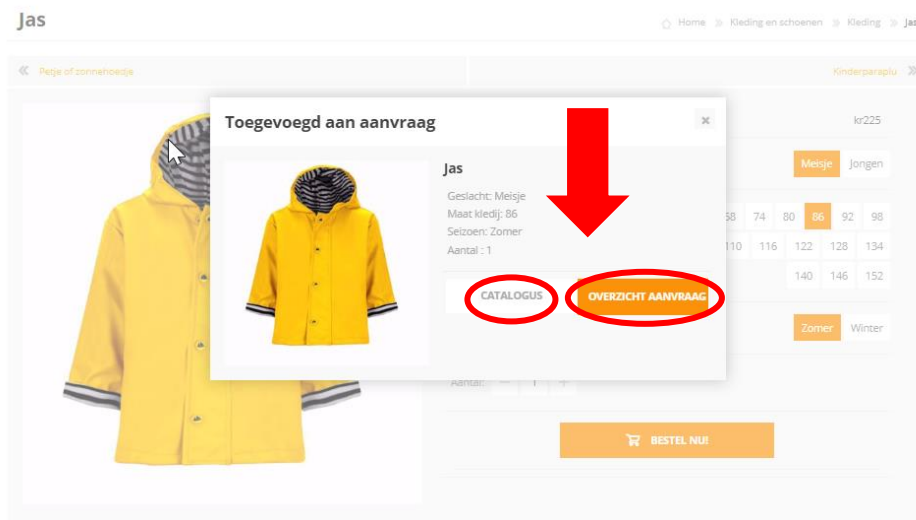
Jas

Home » Kleding en schoenen » Kleding » Jas

« Petje of zonnehoedje

Kinderparaplu »

Toegevoegd aan aanvraag

×

Jas

Geslacht: Meisje
Maat kledij: 86
Seizoen: Zomer
Aantal : 1

CATALOGUS

OVERZICHT AANVRAAG

kr225

Meisje Jongen

68 74 80 86 92 98

110 116 122 128 134

140 146 152

Zomer Winter

Aantal: − 1 +

BESTEL NU!